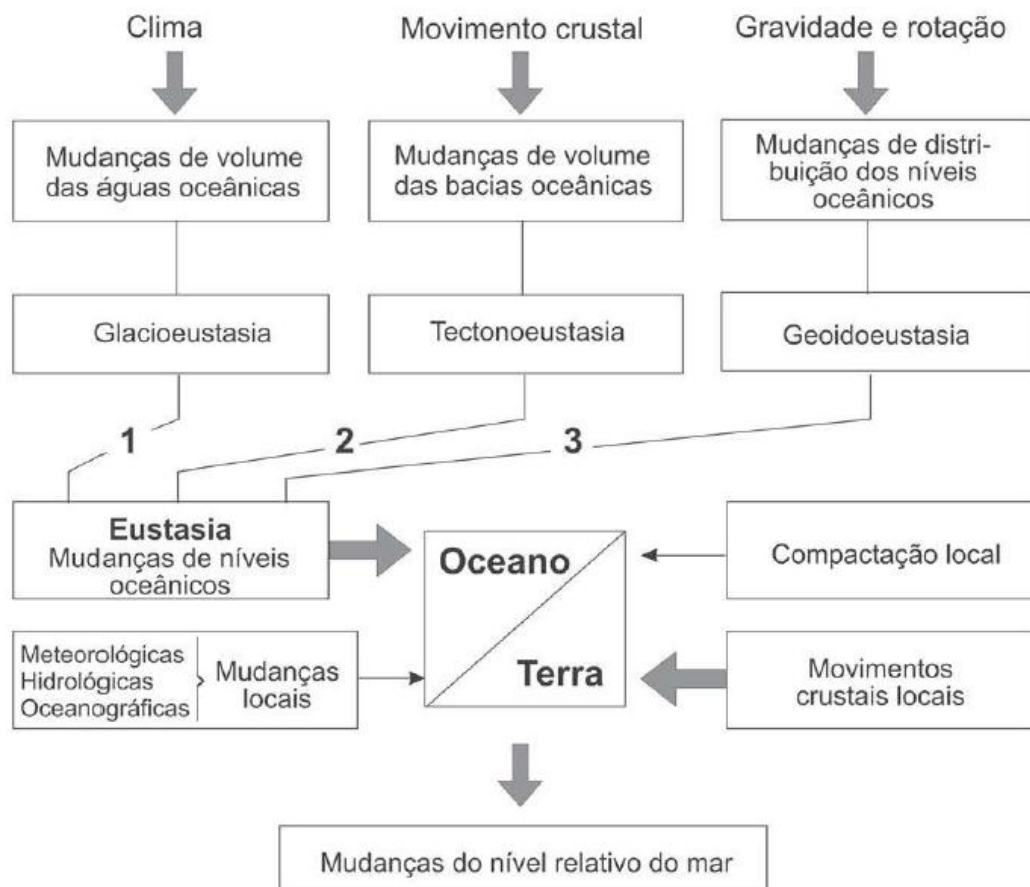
Clima

Movimento crustal

Gravidade e rotação

Mudanças de volume das águas oceânicas

Mudanças de volume das bacias oceânicas

Mudanças de distribuição dos níveis oceânicos

Glacioeustasia

Tectonoeustasia

Geoidoeustasia

1

2

3

**Eustasia**
Mudanças de níveis oceânicos

Oceano

Terra

Compactação local

Meteorológicas
Hidrológicas
Oceanográficas

Mudanças locais

Movimentos crustais locais

Mudanças do nível relativo do mar